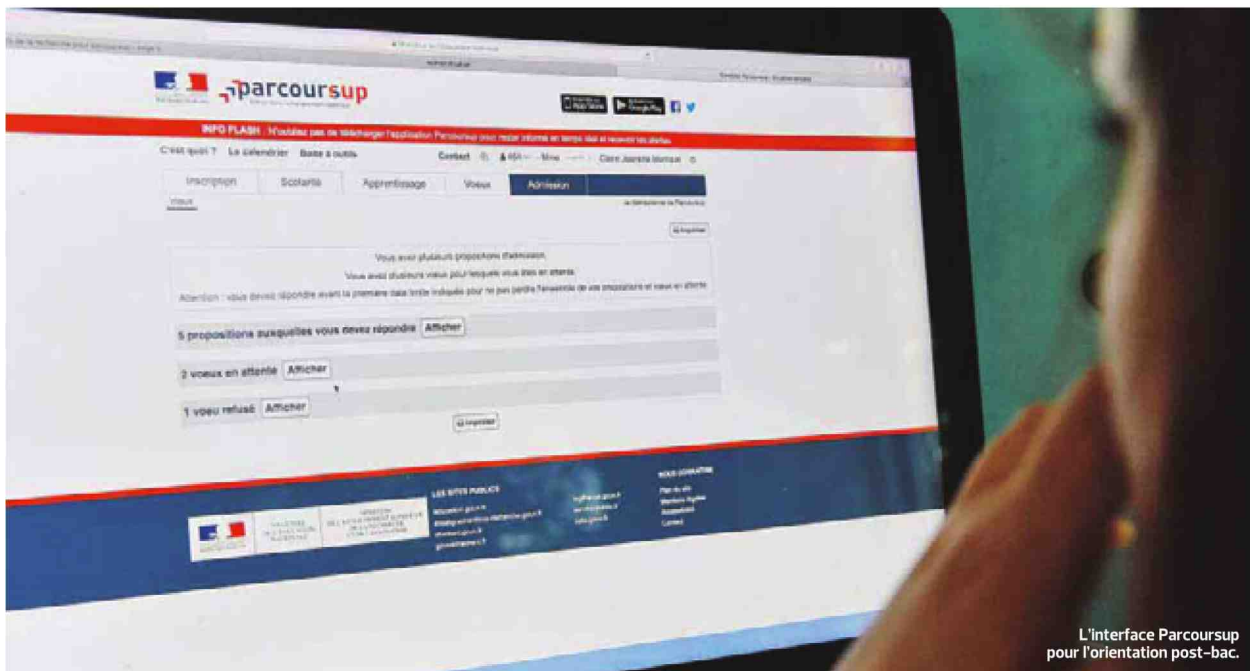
parcoursup

INFO FLASH : N'oubliez pas de télécharger l'application Parcoursup pour rester informé en temps réel et recevoir les alertes

C'est quoi ? Le calendrier Boîte à outils Contact

Inscription Scolarité Apprentissage Voeux Admission

Voeux

Vous avez plusieurs propositions d'admission.

Vous avez plusieurs voeux pour lesquels vous êtes en attente.

Attention : vous devez répondre avant la première date limite indiquée pour ne pas perdre l'ensemble de vos propositions et voeux en attente

5 propositions auxquelles vous devez répondre Afficher

2 voeux en attente Afficher

1 voeu refusé Afficher

Imprimer

LES SITES PUBLICS

NOUS CONNAITRE

L'interface Parcoursup pour l'orientation post-bac.